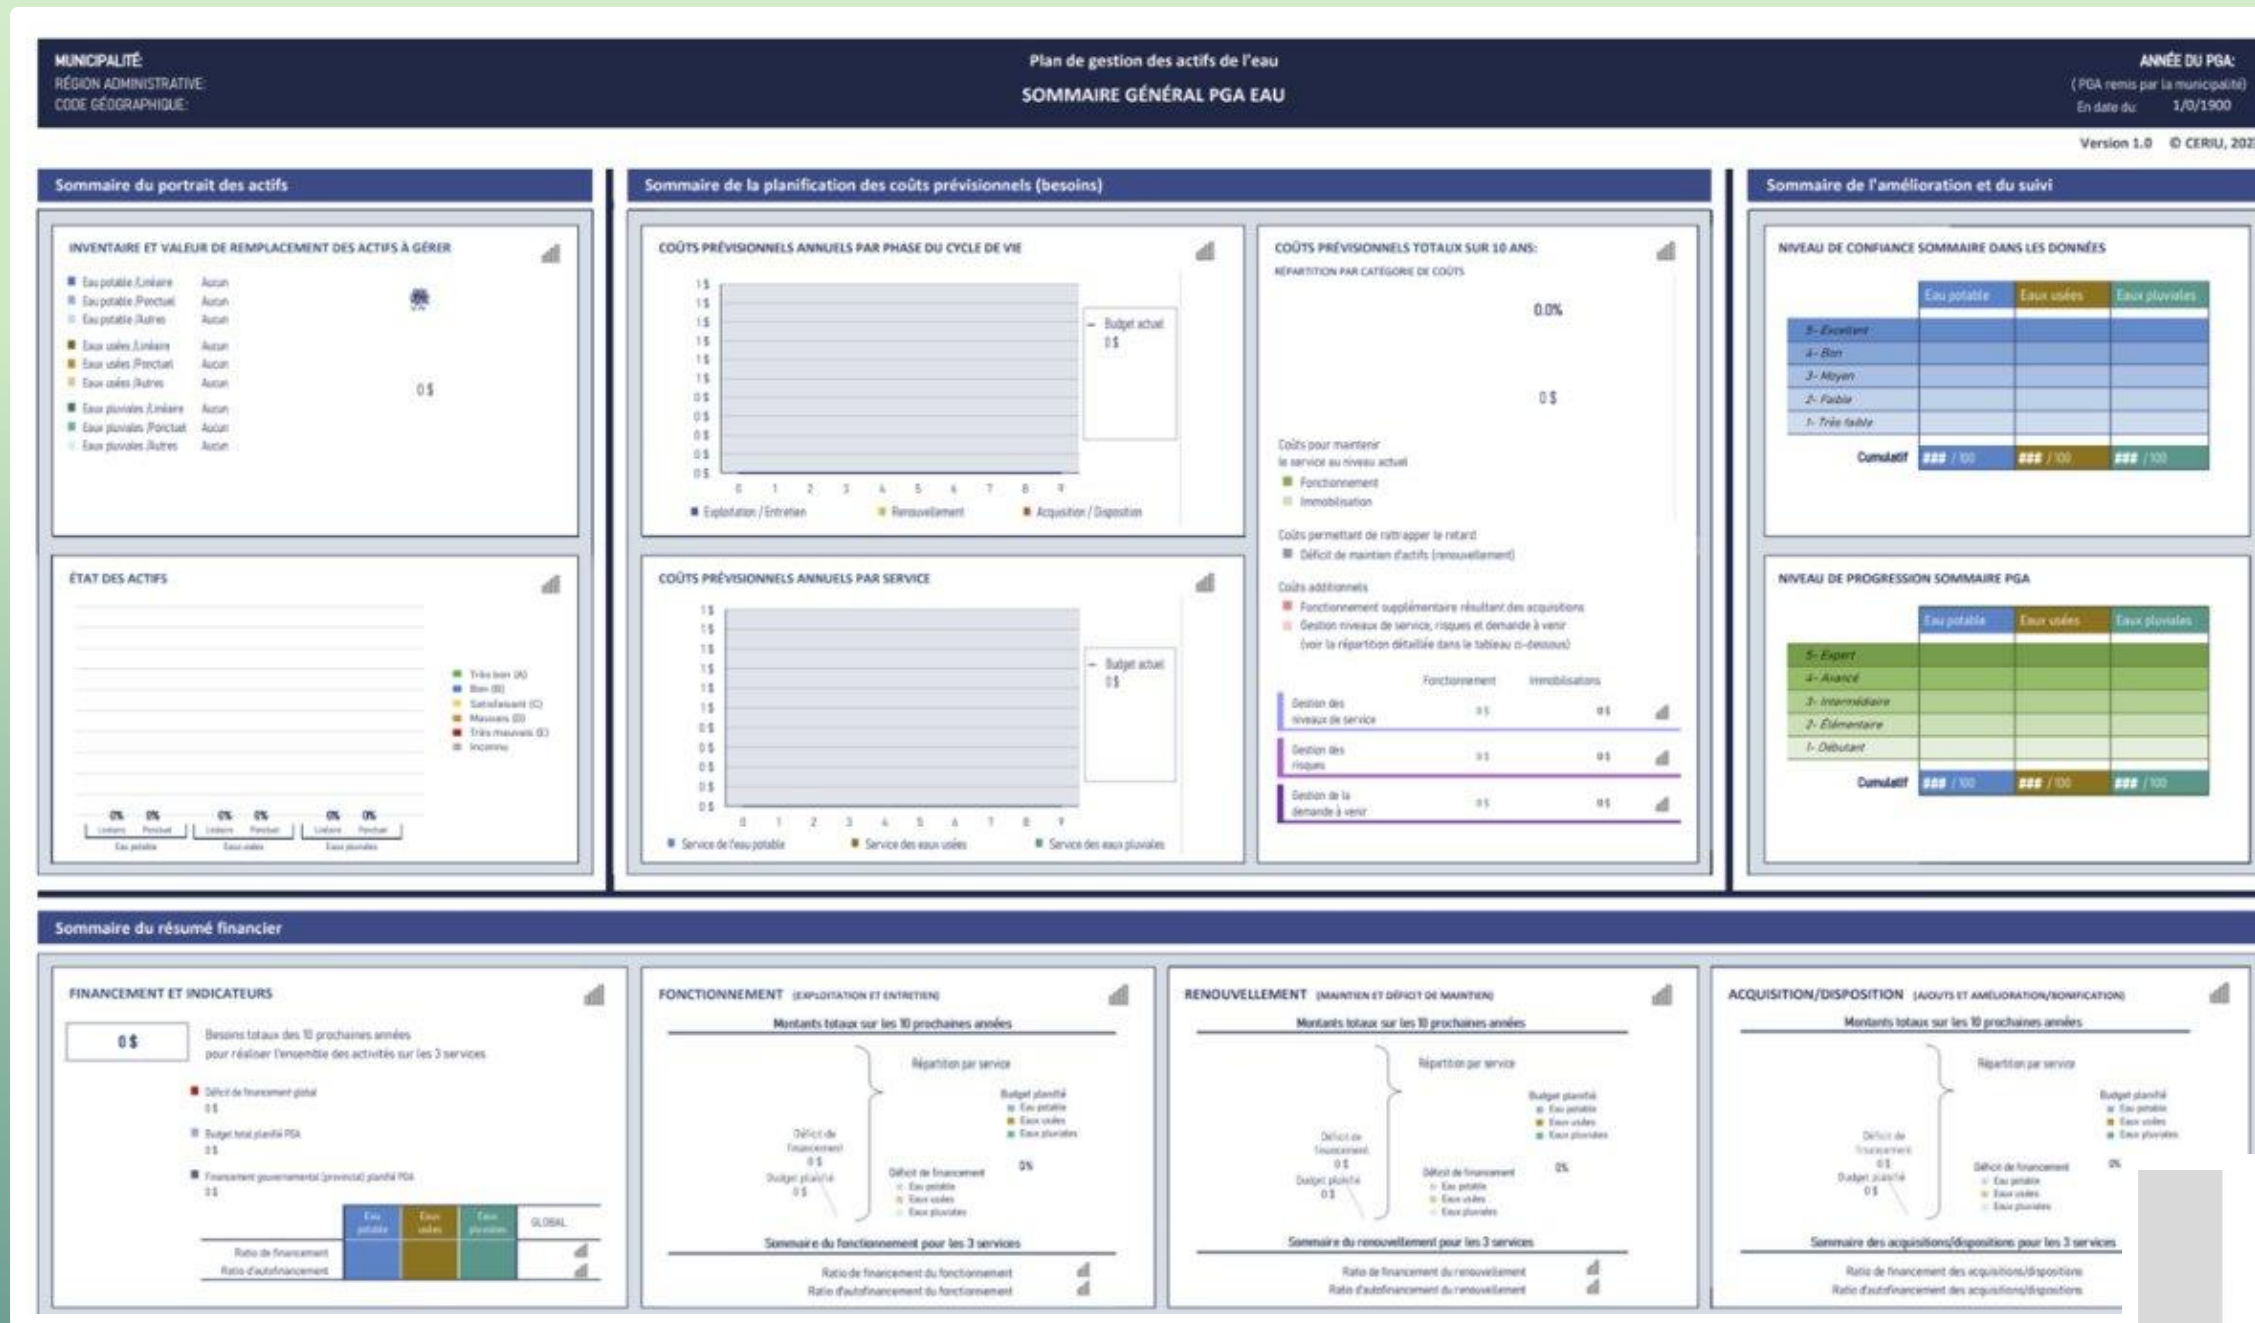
MUNICIPALITÉ:
RÉGION ADMINISTRATIVE:
CODE GÉOGRAPHIQUE:

Plan de gestion des actifs de l'eau
SOMMAIRE GÉNÉRAL PGA EAU

ANNÉE DU PGA:
(PGA remis par la municipalité)
En date du: 1/0/1900

Version 1.0 © CERIU, 202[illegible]

Sommaire du portrait des actifs

INVENTAIRE ET VALEUR DE REMPLACEMENT DES ACTIFS À GÉRER

Eau potable /Linéaire Aucun
Eau potable /Ponctuel Aucun
Eau potable /Autres Aucun
Eaux usées /Linéaire Aucun
Eaux usées /Ponctuel Aucun
Eaux usées /Autres Aucun
Eaux pluviales /Linéaire Aucun
Eaux pluviales /Ponctuel Aucun
Eaux pluviales /Autres Aucun

0 $

ÉTAT DES ACTIFS

Très bon (A)
Bon (B)
Satisfaisant (C)
Mauvais (D)
Très mauvais (E)
Inconnu

0% 0% 0% 0% 0% 0%
Linéaire Ponctuel Linéaire Ponctuel Linéaire Ponctuel
Eau potable Eaux usées Eaux pluviales

Sommaire de la planification des coûts prévisionnels (besoins)

COÛTS PRÉVISIONNELS ANNUELS PAR PHASE DU CYCLE DE VIE

1 $ 1 $ 1 $ 1 $ 1 $ 1 $ 0 $ 0 $ 0 $ 0 $ 0 $
0 1 2 3 4 5 6 7 8 9
Budget actuel
0 $
Exploitation / Entretien Renouvellement Acquisition / Disposition

COÛTS PRÉVISIONNELS ANNUELS PAR SERVICE

1 $ 1 $ 1 $ 1 $ 1 $ 1 $ 0 $ 0 $ 0 $ 0 $ 0 $
0 1 2 3 4 5 6 7 8 9
Budget actuel
0 $
Service de l'eau potable Service des eaux usées Service des eaux pluviales

COÛTS PRÉVISIONNELS TOTAUX SUR 10 ANS:
RÉPARTITION PAR CATÉGORIE DE COÛTS

0.0%

0 $

Coûts pour maintenir le service au niveau actuel
Fonctionnement
Immobilisation

Coûts permettant de rattrapper le retard
Déficit de maintien d'actifs (renouvellement)

Coûts additionnels
Fonctionnement supplémentaire résultant des acquisitions
Gestion niveaux de service, risques et demande à venir
(voir la répartition détaillée dans le tableau ci-dessous)

| | Fonctionnement | Immobilisations |
|---|---|---|
| Gestion des niveaux de service | 0 $ | 0 $ |
| Gestion des risques | 0 $ | 0 $ |
| Gestion de la demande à venir | 0 $ | 0 $ |

Sommaire de l'amélioration et du suivi

NIVEAU DE CONFIANCE SOMMAIRE DANS LES DONNÉES

| | Eau potable | Eaux usées | Eaux pluviales |
|---|---|---|---|
| 5- Excellent | | | |
| 4- Bon | | | |
| 3- Moyen | | | |
| 2- Faible | | | |
| 1- Très faible | | | |
| Cumulatif | ### / 100 | ### / 100 | ### / 100 |

NIVEAU DE PROGRESSION SOMMAIRE PGA

| | Eau potable | Eaux usées | Eaux pluviales |
|---|---|---|---|
| 5- Expert | | | |
| 4- Avancé | | | |
| 3- Intermédiaire | | | |
| 2- Élémentaire | | | |
| 1- Débutant | | | |
| Cumulatif | ### / 100 | ### / 100 | ### / 100 |

Sommaire du résumé financier

FINANCEMENT ET INDICATEURS

0 $
Besoins totaux des 10 prochaines années pour réaliser l'ensemble des activités sur les 3 services

Déficit de financement global
0 $
Budget total planifié PGA
0 $
Financement gouvernemental (provincial) planifié PGA
0 $

| | Eau potable | Eaux usées | Eaux pluviales | GLOBAL |
|---|---|---|---|---|
| Ratio de financement | | | | |
| Ratio d'autofinancement | | | | |

FONCTIONNEMENT (EXPLOITATION ET ENTRETIEN)
Montants totaux sur les 10 prochaines années
Répartition par service
Déficit de financement 0 $
Budget planifié 0 $
Budget planifié: Eau potable, Eaux usées, Eaux pluviales
Déficit de financement: Eau potable, Eaux usées, Eaux pluviales
0%
Sommaire du fonctionnement pour les 3 services
Ratio de financement du fonctionnement
Ratio d'autofinancement du fonctionnement

RENOUVELLEMENT (MAINTIEN ET DÉFICIT DE MAINTIEN)
Montants totaux sur les 10 prochaines années
Répartition par service
Déficit de financement 0 $
Budget planifié 0 $
Budget planifié: Eau potable, Eaux usées, Eaux pluviales
Déficit de financement: Eau potable, Eaux usées, Eaux pluviales
0%
Sommaire du renouvellement pour les 3 services
Ratio de financement du renouvellement
Ratio d'autofinancement du renouvellement

ACQUISITION/DISPOSITION (AJOUTS ET AMÉLIORATION/BONIFICATION)
Montants totaux sur les 10 prochaines années
Répartition par service
Déficit de financement 0 $
Budget planifié 0 $
Budget planifié: Eau potable, Eaux usées, Eaux pluviales
Déficit de financement: Eau potable, Eaux usées, Eaux pluviales
0%
Sommaire des acquisitions/dispositions pour les 3 services
Ratio de financement des acquisitions/dispositions
Ratio d'autofinancement des acquisitions/dispositions